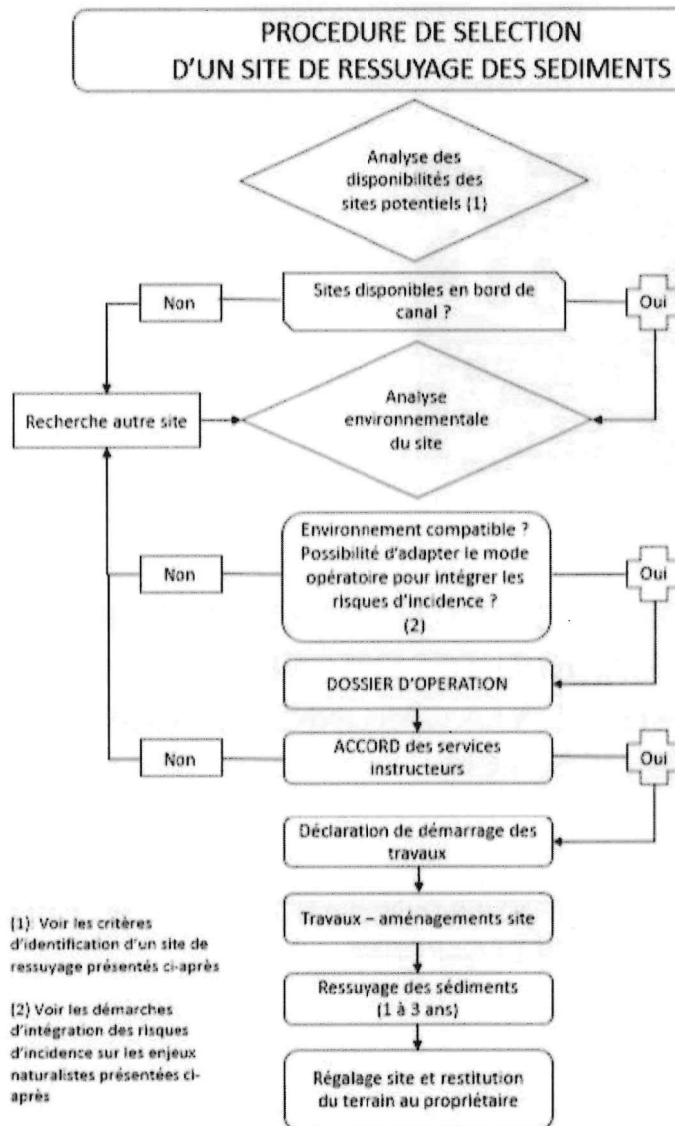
PROCEDURE DE SELECTION D'UN SITE DE RESSUYAGE DES SEDIMENTS

Analyse des disponibilités des sites potentiels (1)

Non

Sites disponibles en bord de canal ?

Oui

Recherche autre site

Analyse environnementale du site

Non

Environnement compatible ? Possibilité d'adapter le mode opératoire pour intégrer les risques d'incidence ? (2)

Oui

DOSSIER D'OPERATION

Non

ACCORD des services instructeurs

Oui

Déclaration de démarrage des travaux

Travaux – aménagements site

Ressuyage des sédiments (1 à 3 ans)

Régalage site et restitution du terrain au propriétaire

(1) Voir les critères d'identification d'un site de ressuyage présentés ci-après

(2) Voir les démarches d'intégration des risques d'incidence sur les enjeux naturalistes présentées ci-après